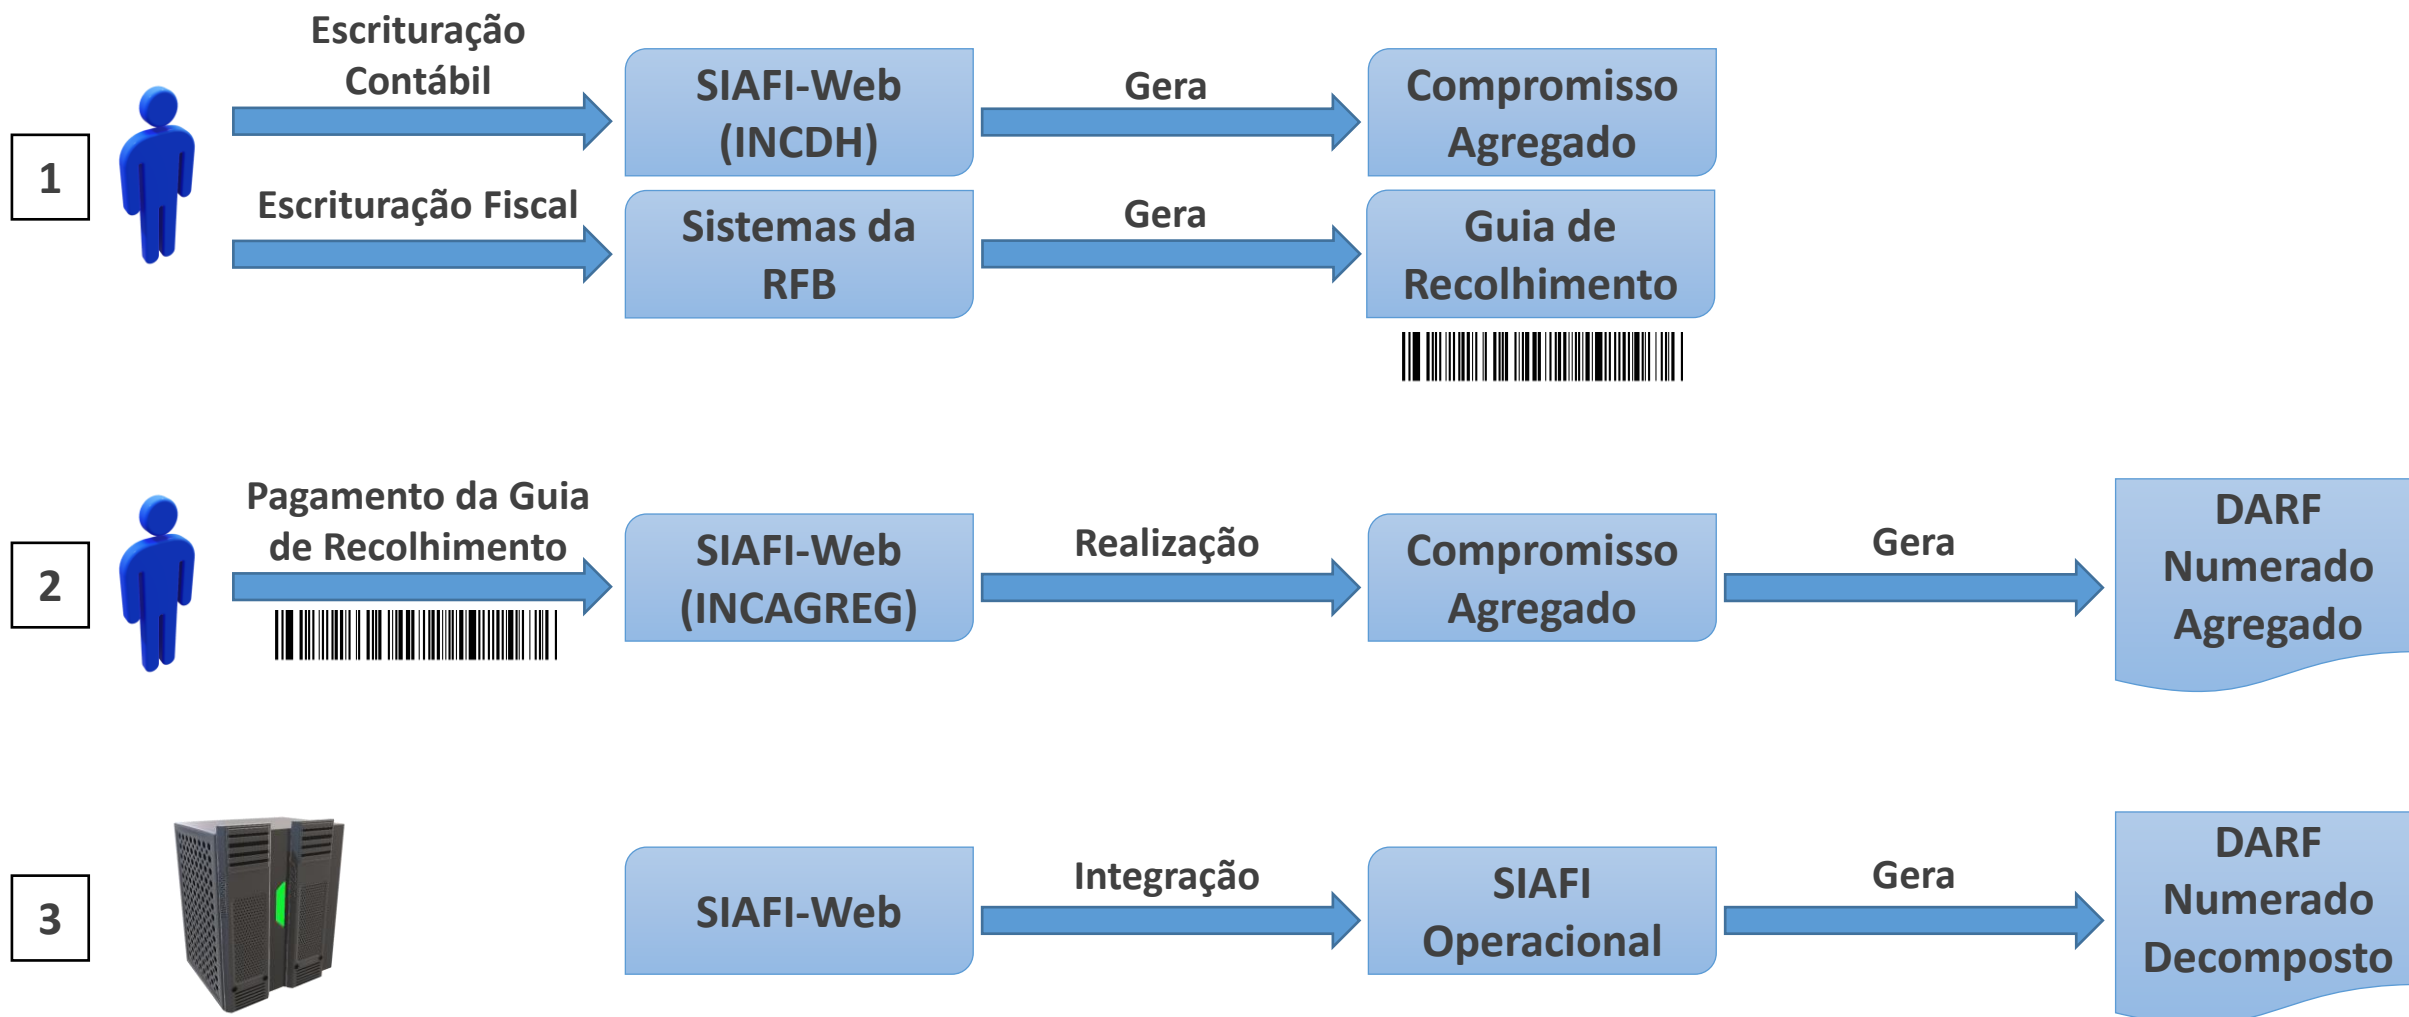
1

Escrituração Contábil

SIAFI-Web (INCDH)

Gera

Compromisso Agregado

Escrituração Fiscal

Sistemas da RFB

Gera

Guia de Recolhimento

2

Pagamento da Guia de Recolhimento

SIAFI-Web (INCAGREG)

Realização

Compromisso Agregado

Gera

DARF Numerado Agregado

3

SIAFI-Web

Integração

SIAFI Operacional

Gera

DARF Numerado Decomposto